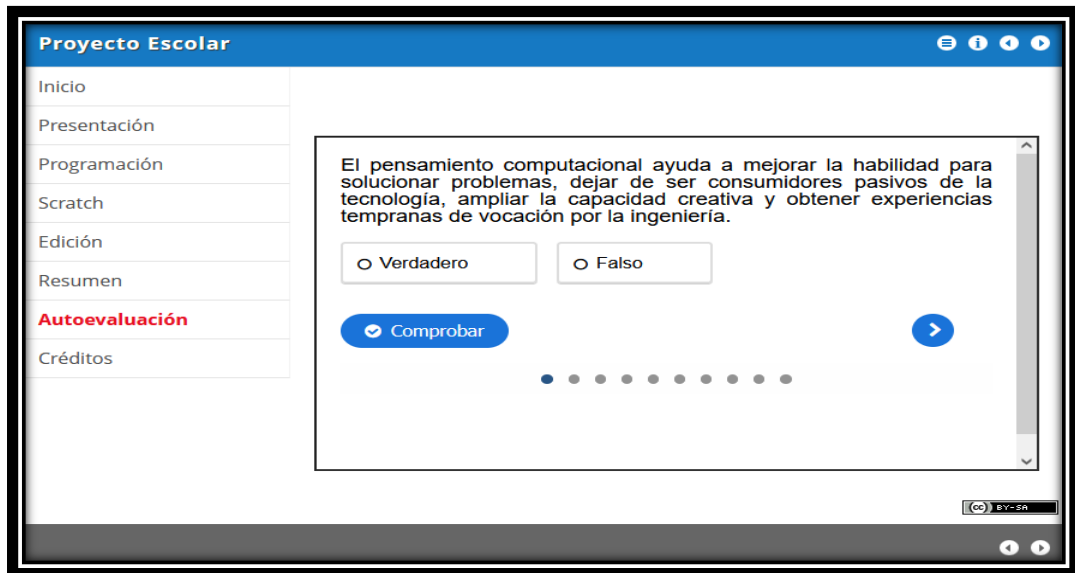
Proyecto Escolar

Inicio
Presentación
Programación
Scratch
Edición
Resumen
Autoevaluación
Créditos

El pensamiento computacional ayuda a mejorar la habilidad para solucionar problemas, dejar de ser consumidores pasivos de la tecnología, ampliar la capacidad creativa y obtener experiencias tempranas de vocación por la ingeniería.

Verdadero
Falso

Comprobar

BY-SA